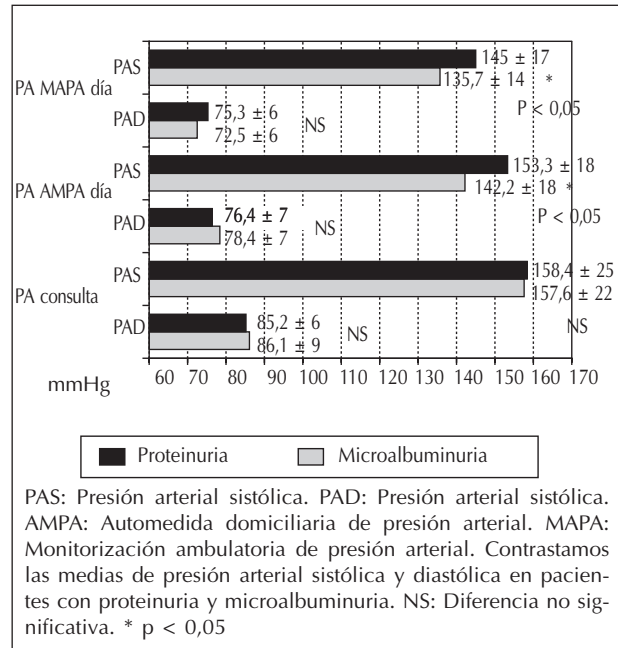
PA MAPA día

PAS

145 ± 17

135,7 ± 14 *

PAD

75,3 ± 6

72,5 ± 6

NS

P < 0,05

PA AMPA día

PAS

153,3 ± 18

142,2 ± 18 *

PAD

76,4 ± 7

78,4 ± 7

NS

P < 0,05

PA consulta

PAS

158,4 ± 25

157,6 ± 22

PAD

85,2 ± 6

86,1 ± 9

NS

NS

mmHg

60 70 80 90 100 110 120 130 140 150 160 170

Proteinuria

Microalbuminuria

PAS: Presión arterial sistólica. PAD: Presión arterial sistólica. AMPA: Automedida domiciliaria de presión arterial. MAPA: Monitorización ambulatoria de presión arterial. Contrastamos las medias de presión arterial sistólica y diastólica en pacientes con proteinuria y microalbuminuria. NS: Diferencia no significativa. * p < 0,05